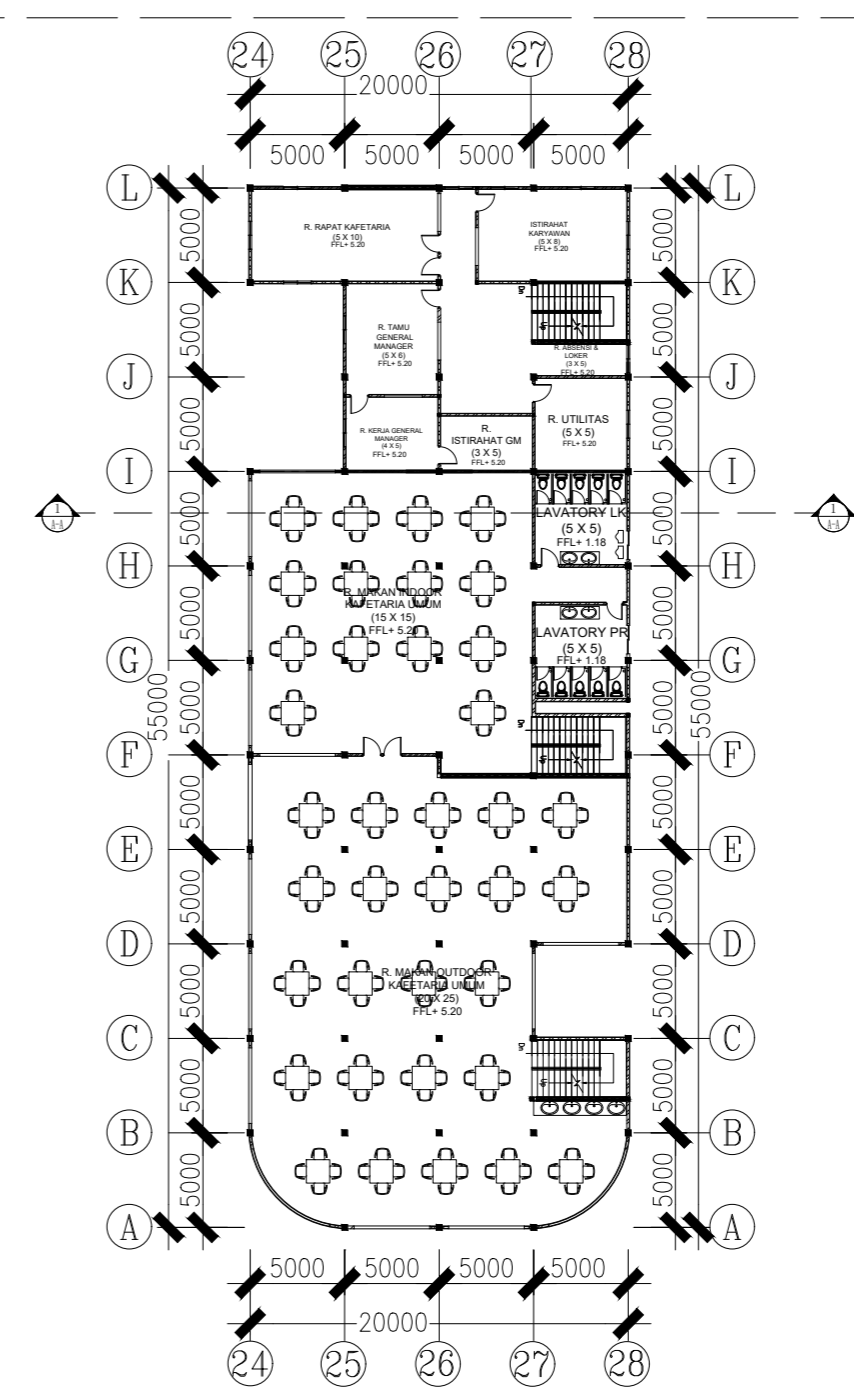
24 25 26 27 28

20000

5000 5000 5000 5000

L
K
J
I
H
G
F
E
D
C
B
A

R. RAPAT KAFETARIA
(5 X 10)
FFL+ 5.20

ISTIRAHAT KARYAWAN
(5 X 8)
FFL+ 5.20

R. TAMU GENERAL MANAGER
(5 X 6)
FFL+ 5.20

R. ABSENSI & LOKER
(3 X 5)
FFL+ 5.20

R. KERJA GENERAL MANAGER
(4 X 5)
FFL+ 5.20

R. ISTIRAHAT GM
(3 X 5)
FFL+ 5.20

R. UTILITAS
(5 X 5)
FFL+ 5.20

LAVATORY LK
(5 X 5)
FFL+ 1.18

R. MAKAN INDOOR KAFETARIA UMUM
(15 X 15)
FFL+ 5.20

LAVATORY PR
(5 X 5)
FFL+ 1.18

R. MAKAN OUTDOOR KAFETARIA UMUM
(20 X 25)
FFL+ 5.20

1
A-A

1
A-A

5000
5000
5000
5000
5000
5000
5000
5000
5000
5000
5000

55000

5000
5000
5000
5000
5000
5000
5000
5000
5000
5000
5000

55000

5000 5000 5000 5000

20000

24 25 26 27 28